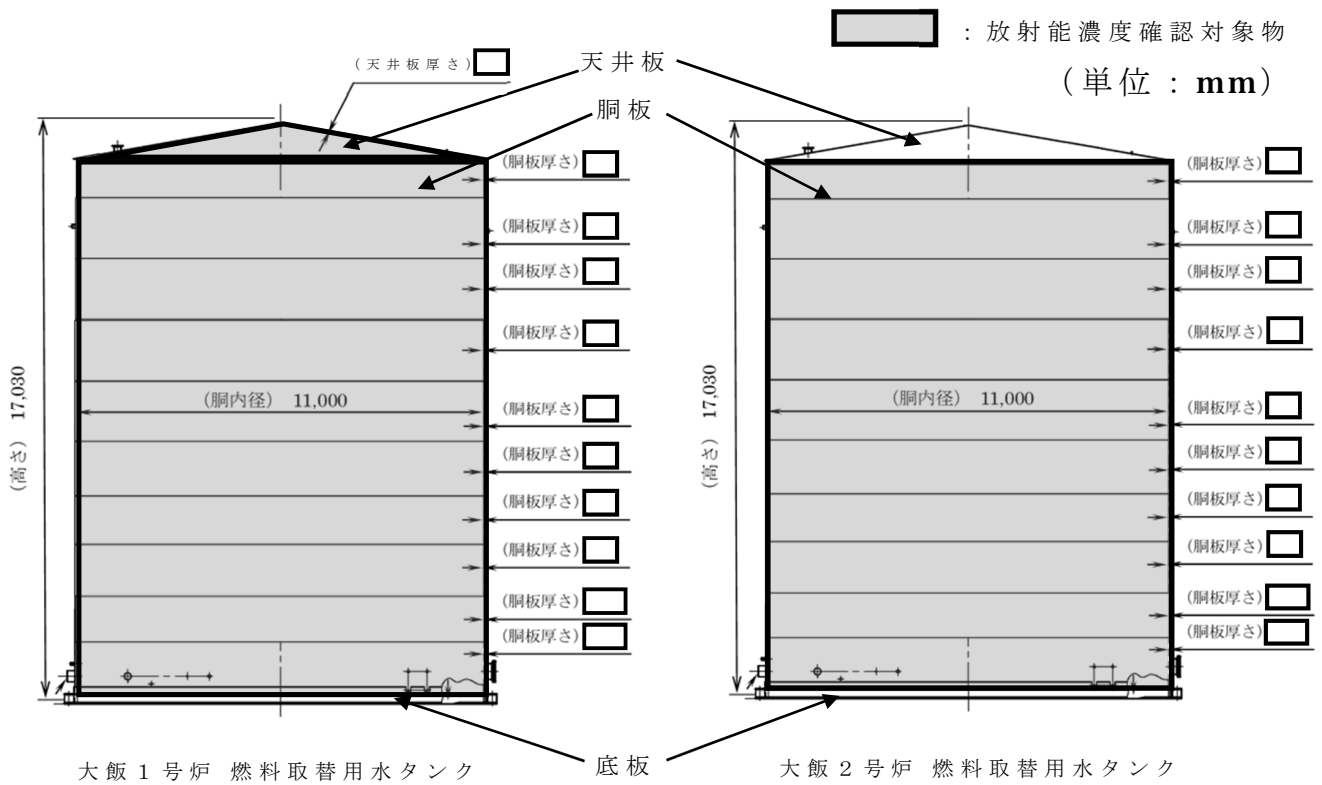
：放射能濃度確認対象物

（単位：mm）

（天井板厚さ）

天井板

胴板

(胴板厚さ)
(胴板厚さ)
(胴板厚さ)
(胴板厚さ)
(胴板厚さ)
(胴板厚さ)
(胴板厚さ)
(胴板厚さ)
(胴板厚さ)
(胴板厚さ)

(胴内径) 11,000

(高さ) 17,030

(胴板厚さ)
(胴板厚さ)
(胴板厚さ)
(胴板厚さ)
(胴板厚さ)
(胴板厚さ)
(胴板厚さ)
(胴板厚さ)
(胴板厚さ)
(胴板厚さ)

(胴内径) 11,000

(高さ) 17,030

底板

大飯１号炉 燃料取替用水タンク

大飯２号炉 燃料取替用水タンク